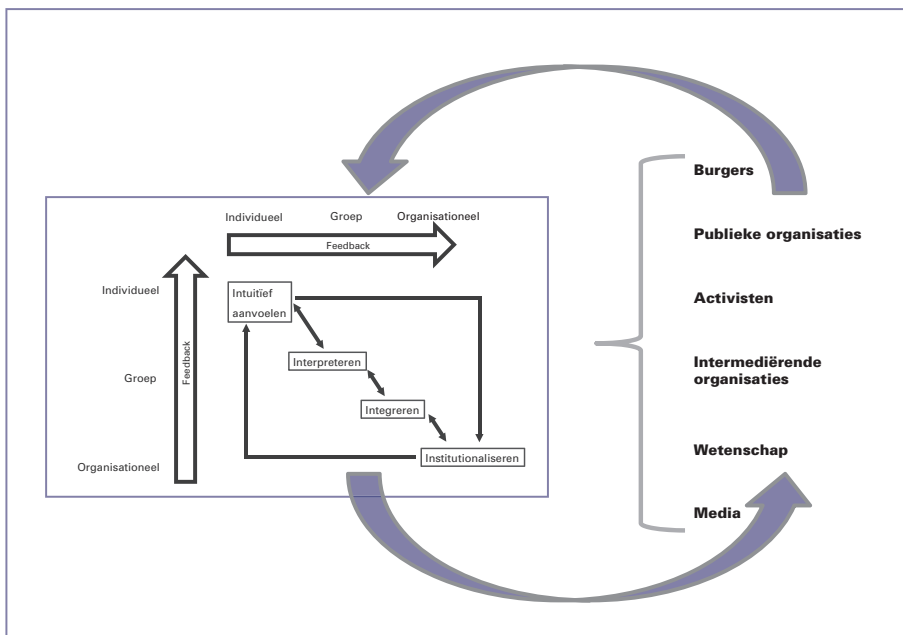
Individueel Groep Organisationeel

Feedback

Individueel

Groep

Organisationeel

Feedback

Intuïtief aanvoelen

Interpreteren

Integreren

Institutionaliseren

Burgers

Publieke organisaties

Activisten

Intermediërende organisaties

Wetenschap

Media